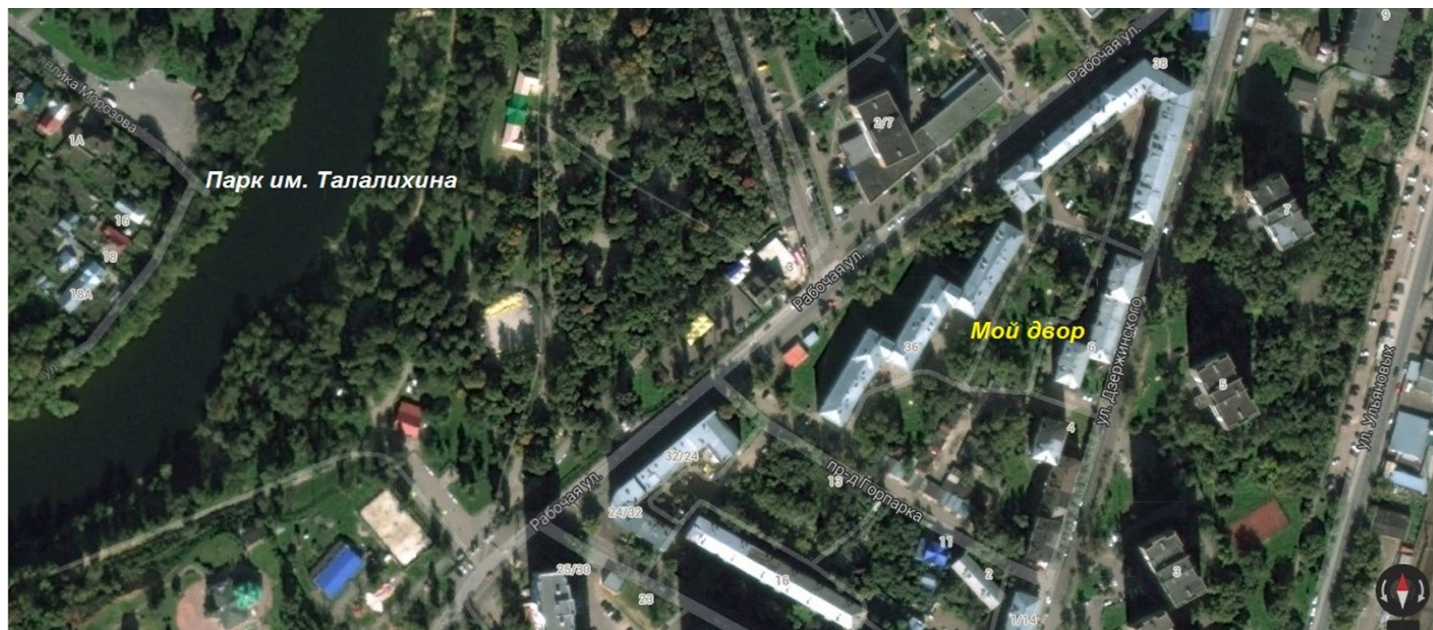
Парк им. Талалихина

Мой двор

Рабочая ул.

Рабочая ул.

Рабочая ул.

ул. Дзержинского

ул. Ульяновых

пр-д Горпарка

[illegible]лика Морозова

ул.

5
1А
16
18
18А
2/7
38
9
7
36
6
8
4
32/24
24/32
13
11
2
26/30
16
23
1/14
3
9